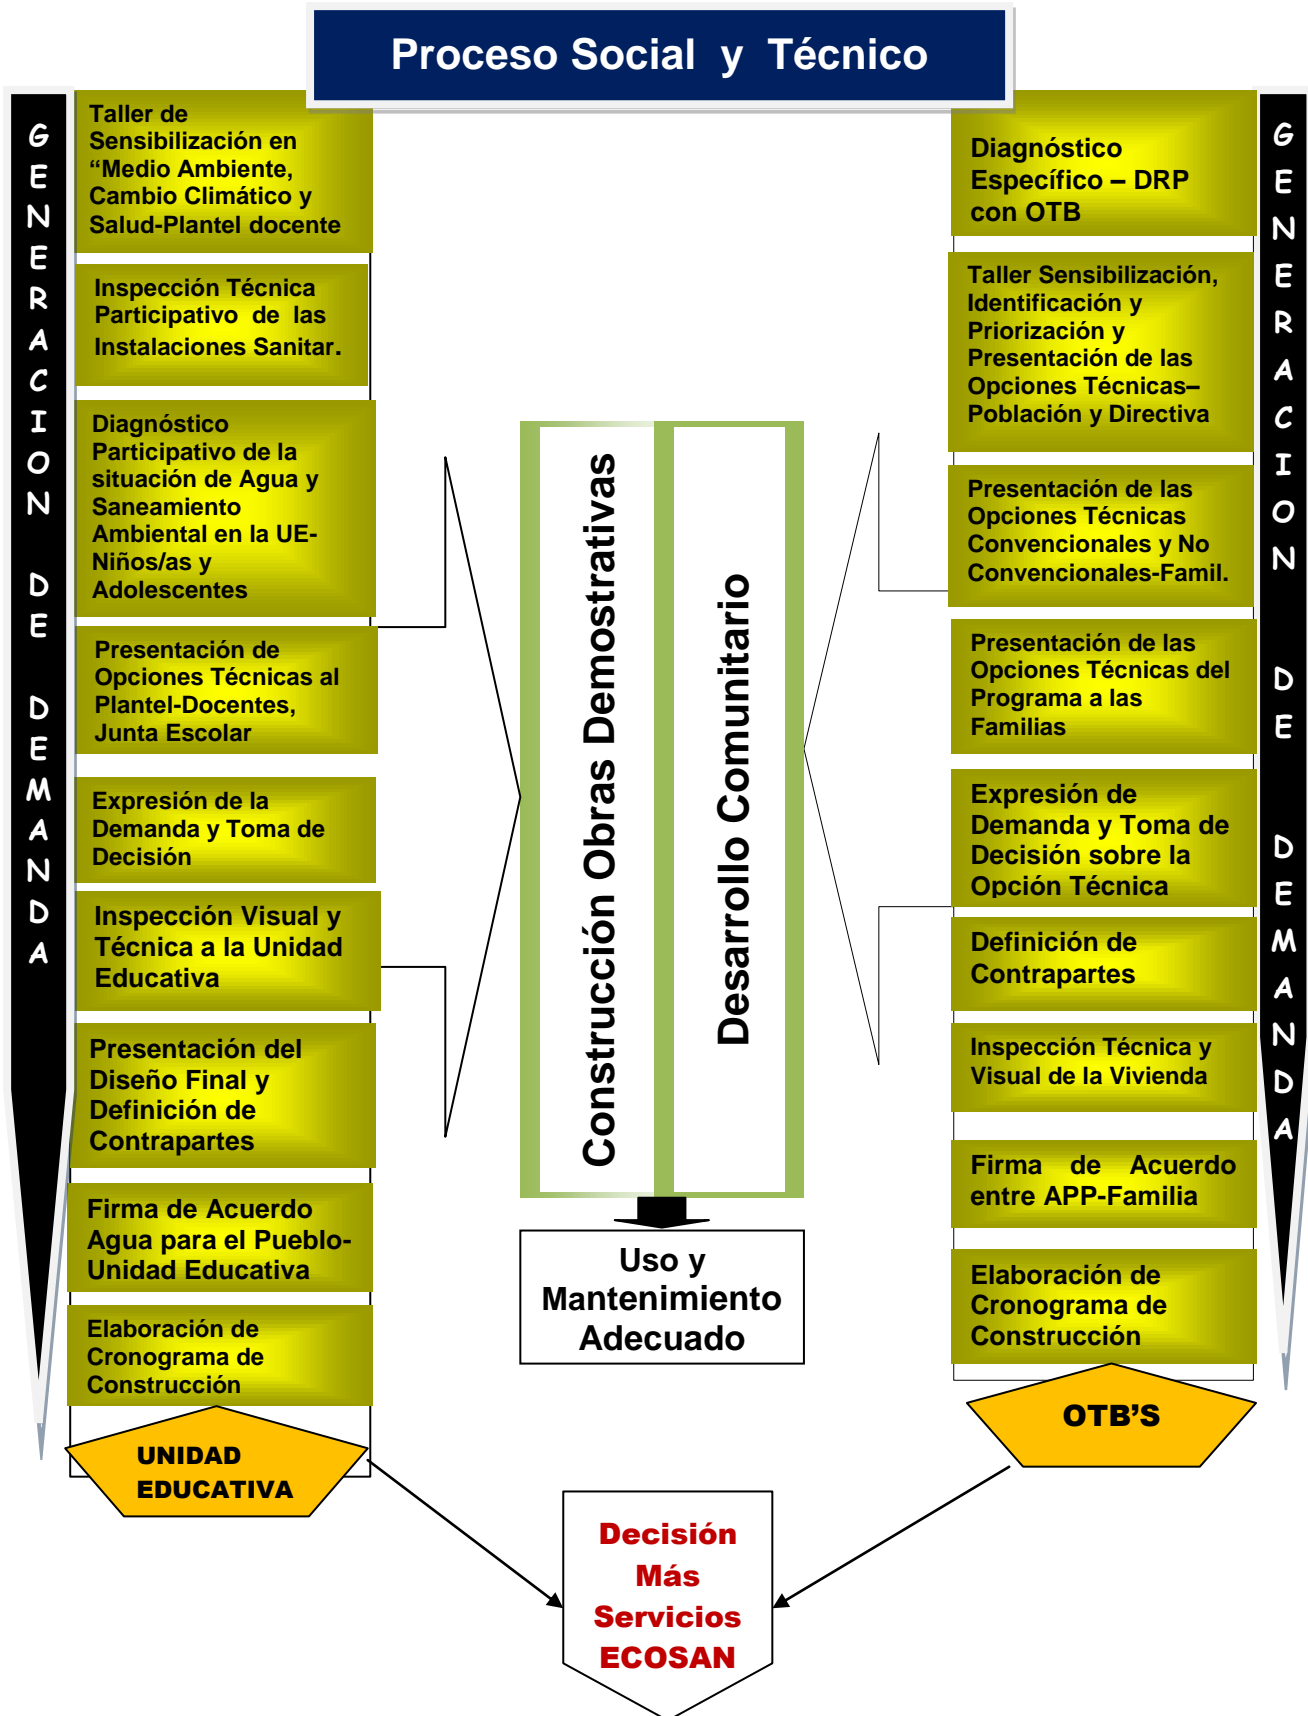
Proceso Social y Técnico

GENERACION DE DEMANDA

Taller de Sensibilización en "Medio Ambiente, Cambio Climático y Salud-Plantel docente

Inspección Técnica Participativo de las Instalaciones Sanitar.

Diagnóstico Participativo de la situación de Agua y Saneamiento Ambiental en la UE-Niños/as y Adolescentes

Presentación de Opciones Técnicas al Plantel-Docentes, Junta Escolar

Expresión de la Demanda y Toma de Decisión

Inspección Visual y Técnica a la Unidad Educativa

Presentación del Diseño Final y Definición de Contrapartes

Firma de Acuerdo Agua para el Pueblo-Unidad Educativa

Elaboración de Cronograma de Construcción

UNIDAD EDUCATIVA

Construcción Obras Demostrativas

Desarrollo Comunitario

Uso y Mantenimiento Adecuado

Diagnóstico Específico – DRP con OTB

Taller Sensibilización, Identificación y Priorización y Presentación de las Opciones Técnicas–Población y Directiva

Presentación de las Opciones Técnicas Convencionales y No Convencionales-Famil.

Presentación de las Opciones Técnicas del Programa a las Familias

Expresión de Demanda y Toma de Decisión sobre la Opción Técnica

Definición de Contrapartes

Inspección Técnica y Visual de la Vivienda

Firma de Acuerdo entre APP-Familia

Elaboración de Cronograma de Construcción

OTB'S

GENERACION DE DEMANDA

Decisión Más Servicios ECOSAN